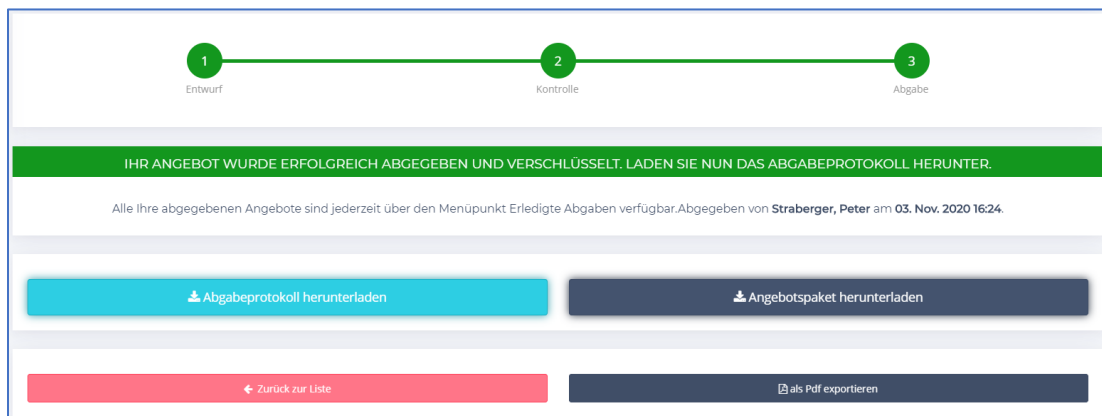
1
Entwurf

2
Kontrolle

3
Abgabe

IHR ANGEBOT WURDE ERFOLGREICH ABGEGEBEN UND VERSCHLÜSSELT. LADEN SIE NUN DAS ABGABEPROTOKOLL HERUNTER.

Alle Ihre abgegebenen Angebote sind jederzeit über den Menüpunkt Erledigte Abgaben verfügbar.Abgegeben von **Straberger, Peter** am **03. Nov. 2020 16:24**.

Abgabeprotokoll herunterladen

Angebotspaket herunterladen

Zurück zur Liste

als Pdf exportieren